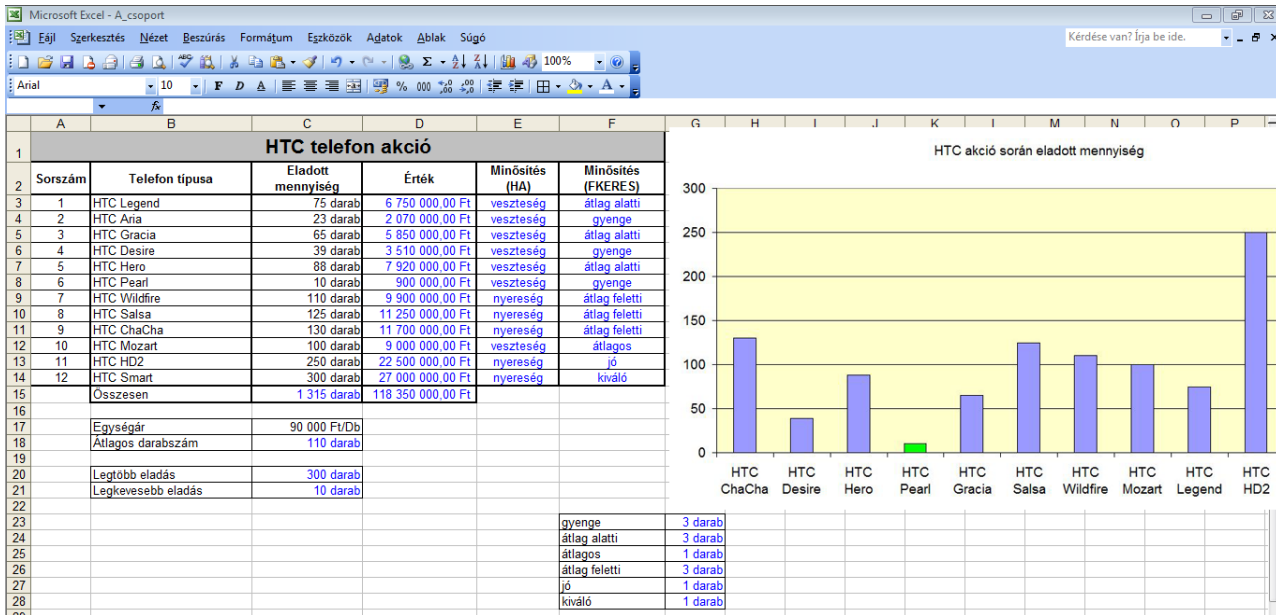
Microsoft Excel - A_csoport

Fájl Szerkesztés Nézet Beszúrás Formátum Eszközök Adatok Ablak Súgó

Kérdése van? Írja be ide.

100%

Arial 10

| | A | B | C | D | E | F |
|---|---|---|---|---|---|---|
| 1 | HTC telefon akció | | | | | |
| 2 | Sorszám | Telefon típusa | Eladott mennyiség | Érték | Minősítés (HA) | Minősítés (FKERES) |
| 3 | 1 | HTC Legend | 75 darab | 6 750 000,00 Ft | veszteség | átlag alatti |
| 4 | 2 | HTC Aria | 23 darab | 2 070 000,00 Ft | veszteség | gyenge |
| 5 | 3 | HTC Gracia | 65 darab | 5 850 000,00 Ft | veszteség | átlag alatti |
| 6 | 4 | HTC Desire | 39 darab | 3 510 000,00 Ft | veszteség | gyenge |
| 7 | 5 | HTC Hero | 88 darab | 7 920 000,00 Ft | veszteség | átlag alatti |
| 8 | 6 | HTC Pearl | 10 darab | 900 000,00 Ft | veszteség | gyenge |
| 9 | 7 | HTC Wildfire | 110 darab | 9 900 000,00 Ft | nyereség | átlag feletti |
| 10 | 8 | HTC Salsa | 125 darab | 11 250 000,00 Ft | nyereség | átlag feletti |
| 11 | 9 | HTC ChaCha | 130 darab | 11 700 000,00 Ft | nyereség | átlag feletti |
| 12 | 10 | HTC Mozart | 100 darab | 9 000 000,00 Ft | veszteség | átlagos |
| 13 | 11 | HTC HD2 | 250 darab | 22 500 000,00 Ft | nyereség | jó |
| 14 | 12 | HTC Smart | 300 darab | 27 000 000,00 Ft | nyereség | kiváló |
| 15 | | Összesen | 1 315 darab | 118 350 000,00 Ft | | |
| 17 | | Egységár | 90 000 Ft/Db | | | |
| 18 | | Átlagos darabszám | 110 darab | | | |
| 20 | | Legtöbb eladás | 300 darab | | | |
| 21 | | Legkevesebb eladás | 10 darab | | | |

| F | G |
|---|---|
| gyenge | 3 darab |
| átlag alatti | 3 darab |
| átlagos | 1 darab |
| átlag feletti | 3 darab |
| jó | 1 darab |
| kiváló | 1 darab |

HTC akció során eladott mennyiség

300
250
200
150
100
50
0

HTC ChaCha, HTC Desire, HTC Hero, HTC Pearl, HTC Gracia, HTC Salsa, HTC Wildfire, HTC Mozart, HTC Legend, HTC HD2